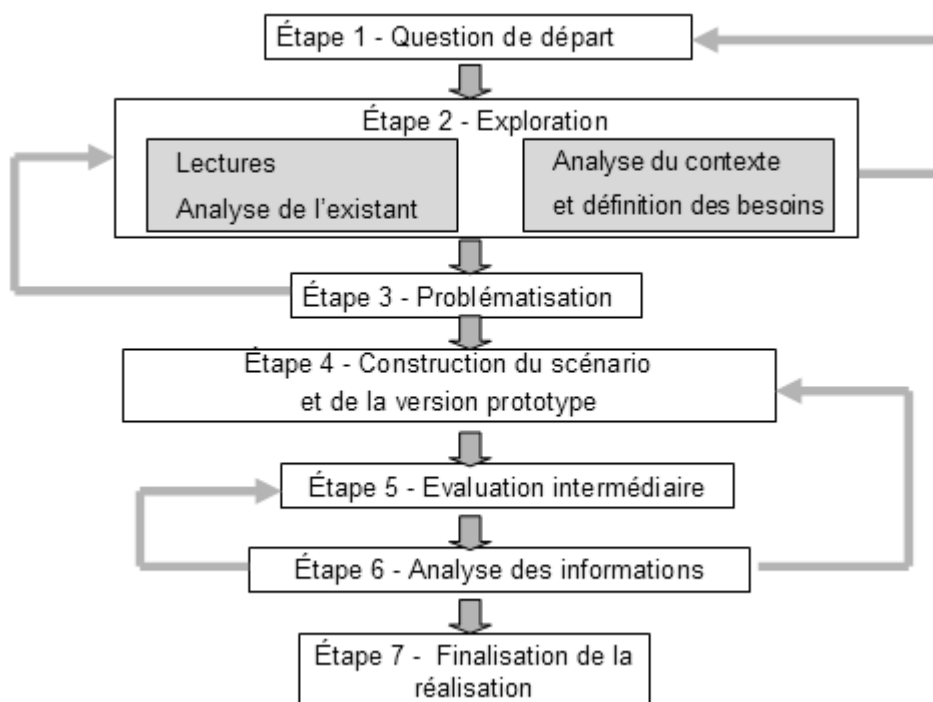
Étape 1 - Question de départ

Étape 2 - Exploration

Lectures
Analyse de l'existant

Analyse du contexte
et définition des besoins

Étape 3 - Problématisation

Étape 4 - Construction du scénario
et de la version prototype

Étape 5 - Evaluation intermédiaire

Étape 6 - Analyse des informations

Étape 7 - Finalisation de la réalisation